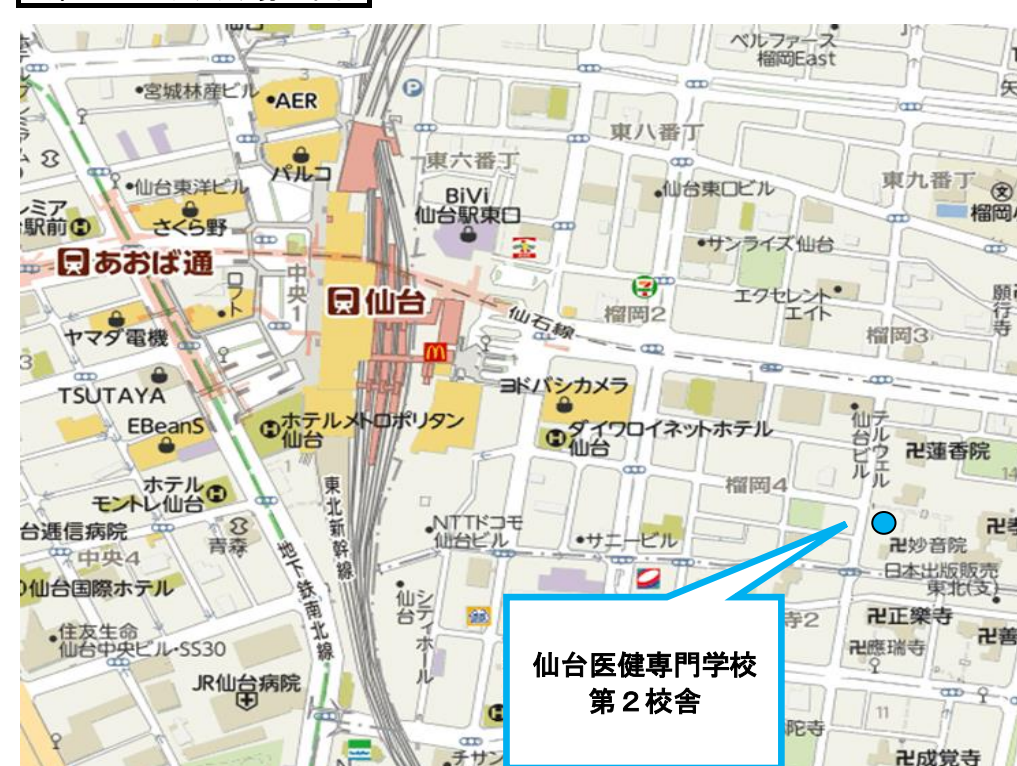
ベルファース
榴岡East
宮城林産ビル
AER
東八番丁
東六番丁
パルコ
仙台東洋ビル
仙台東口ビル
東九番丁
BiVi
仙台駅東口
ミア
駅前
さくら野
榴岡
あおば通
サンライズ仙台
中央
1
ロフト
仙台
仙石線
榴岡2
エクセレント
エイト
榴岡3
願行寺
ヤマダ電機
ヨドバシカメラ
TSUTAYA
EBeanS
ホテルメトロポリタン
仙台
ダイワロイネットホテル
仙台
仙台テルウェルビル
蓮香院
ホテル
モントレ仙台
東北新幹線
榴岡4
台逓信病院
中央4
青森
NTTドコモ
仙台ビル
サニービル
妙音院
日本出版販売
東北(支)
仙台国際ホテル
地下鉄南北線
仙台シティホール
寺2
正樂寺
住友生命
仙台中央ビル・SS30
應瑞寺
JR仙台病院
11
陀寺
成覚寺
チサン
仙台医健専門学校
第2校舎